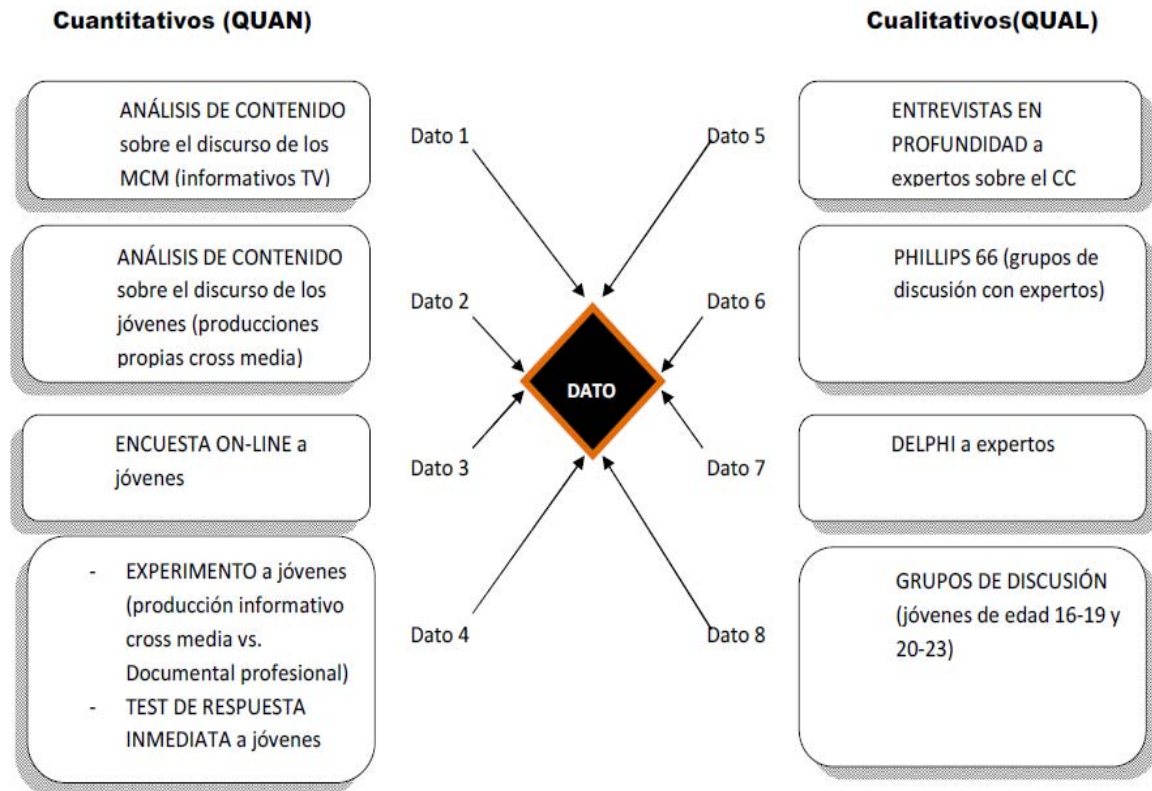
Cuantitativos (QUAN)

ANÁLISIS DE CONTENIDO sobre el discurso de los MCM (informativos TV)

ANÁLISIS DE CONTENIDO sobre el discurso de los jóvenes (producciones propias cross media)

ENCUESTA ON-LINE a jóvenes

- EXPERIMENTO a jóvenes (producción informativo cross media vs. Documental profesional)
- TEST DE RESPUESTA INMEDIATA a jóvenes

Dato 1

Dato 2

Dato 3

Dato 4

DATO

Dato 5

Dato 6

Dato 7

Dato 8

Cualitativos(QUAL)

ENTREVISTAS EN PROFUNDIDAD a expertos sobre el CC

PHILLIPS 66 (grupos de discusión con expertos)

DELPHI a expertos

GRUPOS DE DISCUSIÓN (jóvenes de edad 16-19 y 20-23)